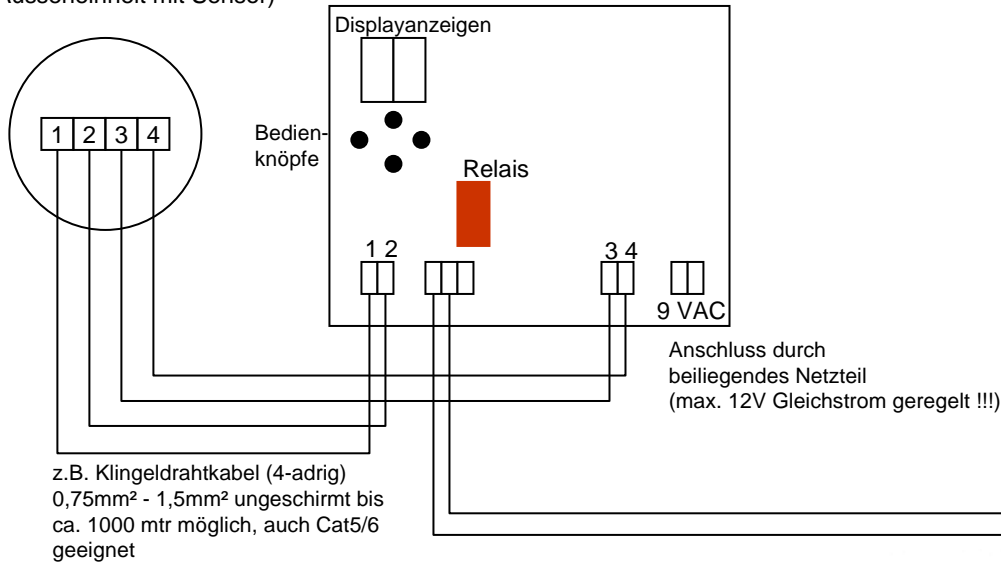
(aussenheit mit Sensor)

Displayanzeigen

1 2 3 4

Bedienknöpfe

Relais

1 2

3 4

9 VAC

Anschluss durch beiliegendes Netzteil (max. 12V Gleichstrom geregelt !!!)

z.B. Klingeldrahtkabel (4-adrig) 0,75mm² - 1,5mm² ungeschirmt bis ca. 1000 mtr möglich, auch Cat5/6 geeignet